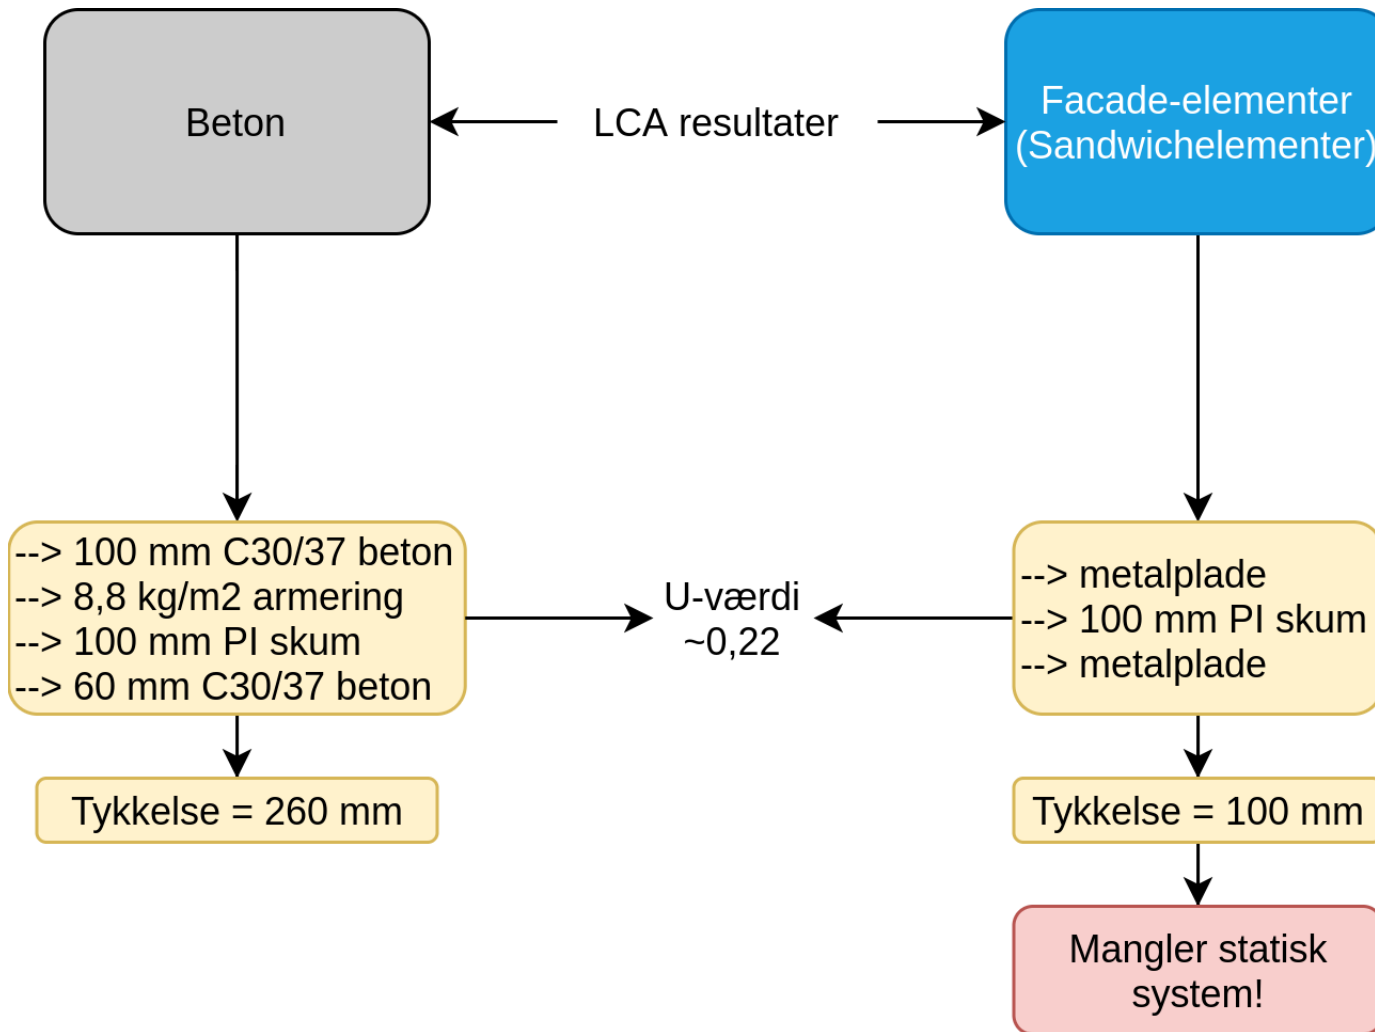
Beton

LCA resultater

Facade-elementer
(Sandwichelementer)

--> 100 mm C30/37 beton
--> 8,8 kg/m2 armering
--> 100 mm PI skum
--> 60 mm C30/37 beton

U-værdi
~0,22

--> metalplade
--> 100 mm PI skum
--> metalplade

Tykkelse = 260 mm

Tykkelse = 100 mm

Mangler statisk system!